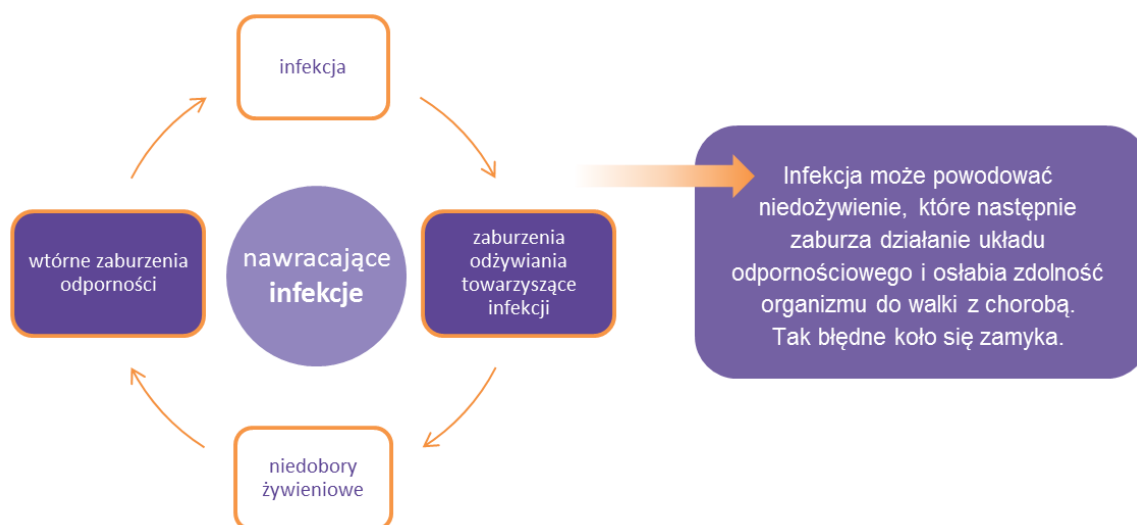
infekcja

wtórne zaburzenia odporności

nawracające infekcje

zaburzenia odżywiania towarzyszące infekcji

niedobory żywieniowe

Infekcja może powodować niedożywienie, które następnie zaburza działanie układu odpornościowego i osłabia zdolność organizmu do walki z chorobą. Tak błędne koło się zamyka.